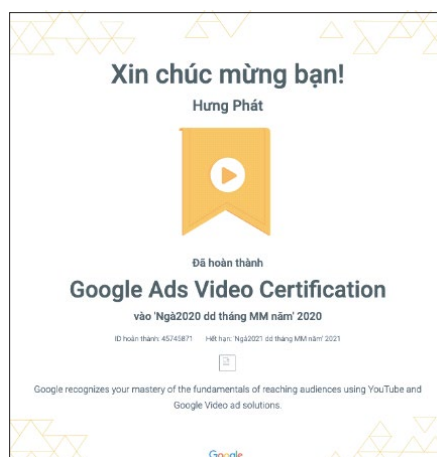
Xin chúc mừng bạn!

Hưng Phát

Đã hoàn thành

Google Ads Video Certification

vào 'Ngà2020 dd tháng MM năm' 2020

ID hoàn thành: 45745871    Hết hạn: 'Ngà2021 dd tháng MM năm' 2021

Google recognizes your mastery of the fundamentals of reaching audiences using YouTube and Google Video ad solutions.

Google